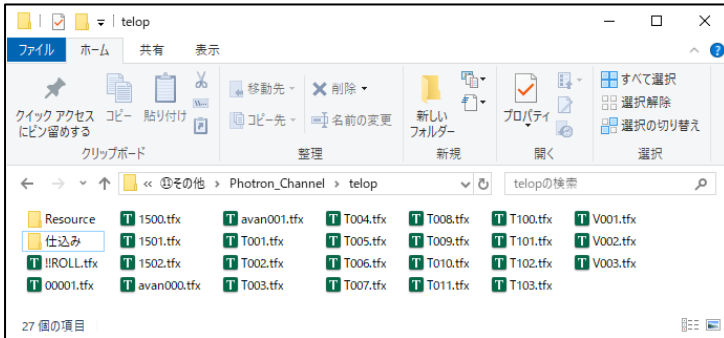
telop

ファイル ホーム 共有 表示

クイック アクセス にピン留めする コピー 貼り付け
クリップボード

移動先 削除 コピー先 名前の変更
整理

新しい フォルダー
新規

プロパティ
開く

すべて選択 選択解除 選択の切り替え
選択

« ⑪その他 › Photron_Channel › telop

telopの検索

Resource
仕込み
!!ROLL.tfx
00001.tfx
1500.tfx
1501.tfx
1502.tfx
avan000.tfx
avan001.tfx
T001.tfx
T002.tfx
T003.tfx
T004.tfx
T005.tfx
T006.tfx
T007.tfx
T008.tfx
T009.tfx
T010.tfx
T011.tfx
T100.tfx
T101.tfx
T102.tfx
T103.tfx
V001.tfx
V002.tfx
V003.tfx

27 個の項目